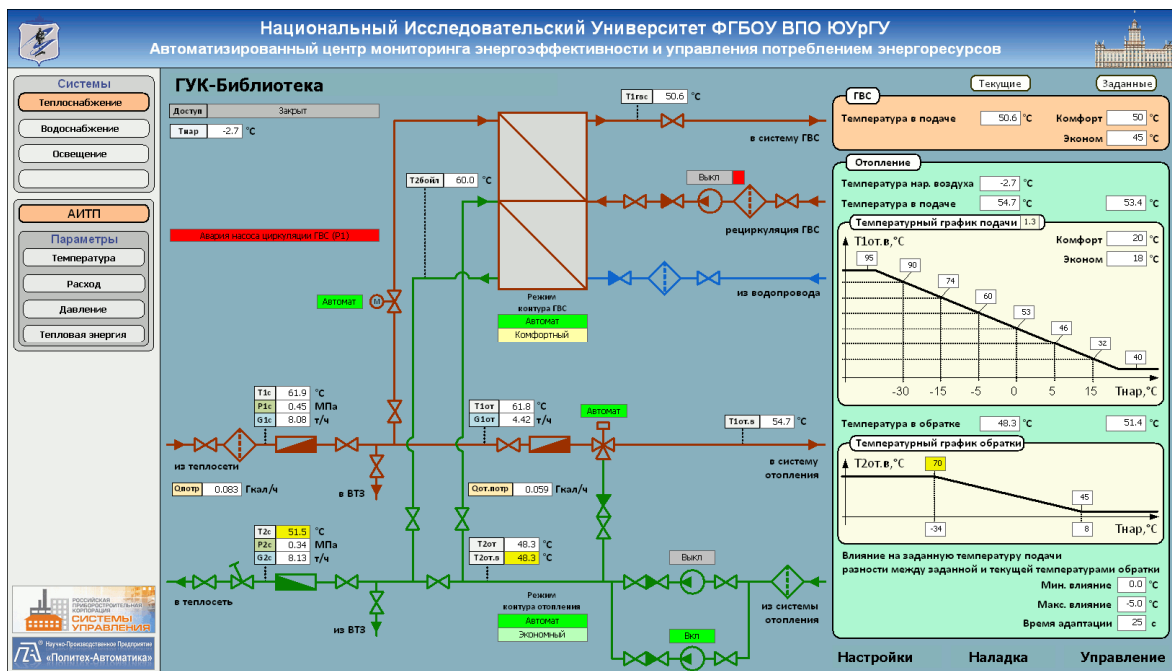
Национальный Исследовательский Университет ФГБОУ ВПО ЮУрГУ
Автоматизированный центр мониторинга энергоэффективности и управления потреблением энергоресурсов

Системы
Теплоснабжение
Водоснабжение
Освещение

АИТП
Параметры
Температура
Расход
Давление
Тепловая энергия

ГУК-Библиотека

Доступ Закрыт
Тнар -2.7 °C

Авария насоса циркуляции ГВС (P1)

T1гвс 50.6 °C
в систему ГВС
T2бойл 60.0 °C
Выкл
рециркуляция ГВС
из водопровода
Автомат M
Режим контура ГВС
Автомат
Комфортный

T1с 61.9 °C
P1с 0.45 МПа
G1с 8.08 т/ч
T1от 61.8 °C
G1от 4.42 т/ч
Автомат
T1от.в 54.7 °C
из теплосети
в ВТЗ
в систему отопления
Qвотр 0.083 Гкал/ч
Qот.потр 0.059 Гкал/ч

T2с 51.5 °C
P2с 0.34 МПа
G2с 8.13 т/ч
T2от 48.3 °C
T2от.в 48.3 °C
Выкл
в теплосеть
из ВТЗ
Режим контура отопления
Автомат
Экономный
из системы отопления
Вкл

РОССИЙСКАЯ ПРИБОРОСТРОИТЕЛЬНАЯ КОРПОРАЦИЯ СИСТЕМЫ УПРАВЛЕНИЯ
Научно-Производственное Предприятие «Политех-Автоматика»

Текущие
Заданные

ГВС
Температура в подаче 50.6 °C
Комфорт 50 °C
Эконом 45 °C

Отопление
Температура нар. воздуха -2.7 °C
Температура в подаче 54.7 °C 53.4 °C
Температурный график подачи 1.3
T1от.в,°C
Комфорт 20 °C
Эконом 18 °C
95
90
74
60
53
46
32
40
-30 -15 -5 0 5 15 Тнар,°C

Температура в обратке 48.3 °C 51.4 °C
Температурный график обратки
T2от.в,°C
70
45
-34
8
Тнар,°C

Влияние на заданную температуру подачи разности между заданной и текущей температурами обратки
Мин. влияние 0.0 °C
Макс. влияние -5.0 °C
Время адаптации 25 с

Настройки
Наладка
Управление